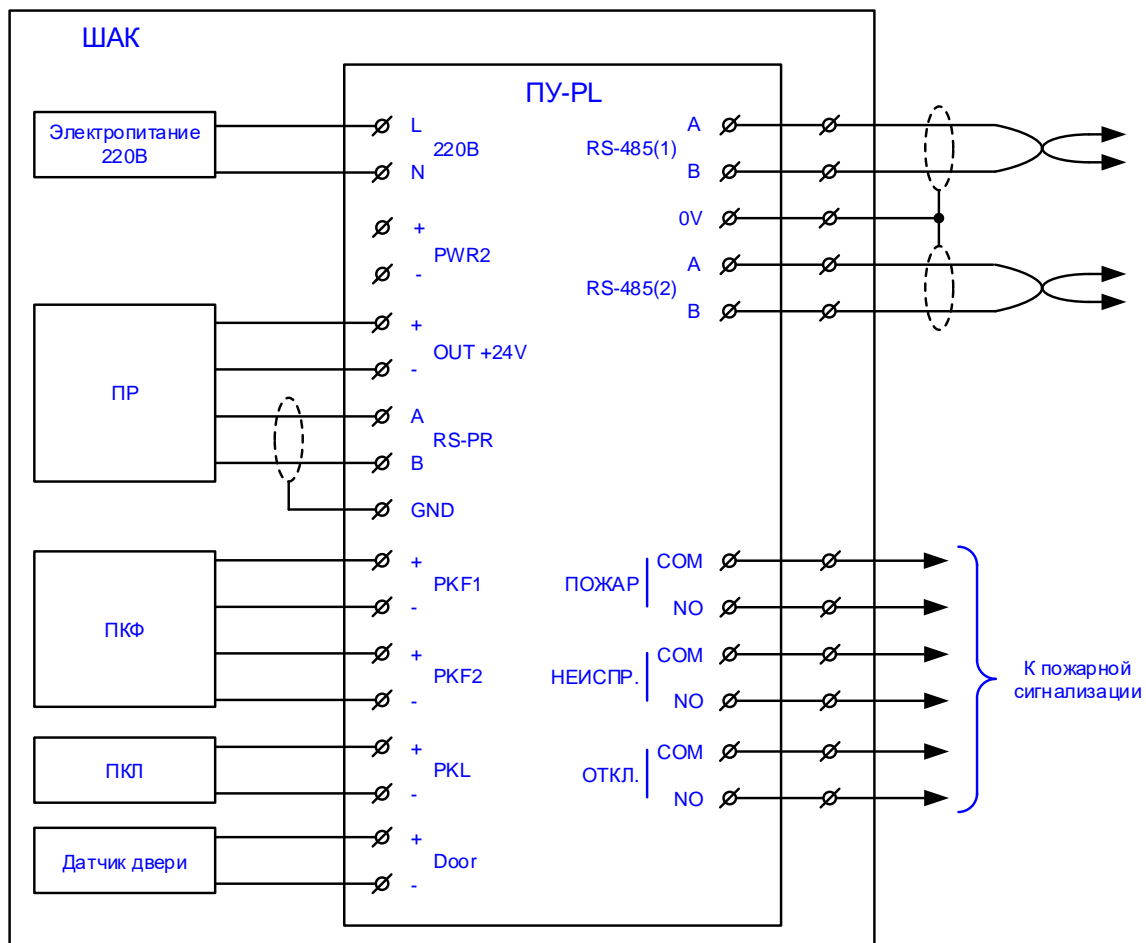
ШАК

ПУ-PL

Электропитание 220В

L
220В
N

+
PWR2
-

ПР

+
OUT +24V
-

A
RS-PR
B

GND

ПКФ

+
PKF1
-

+
PKF2
-

ПКЛ

+
PKL
-

Датчик двери

+
Door
-

A
RS-485(1)
B

0V

A
RS-485(2)
B

ПОЖАР
COM
NO

НЕИСПР.
COM
NO

ОТКЛ.
COM
NO

К пожарной сигнализации